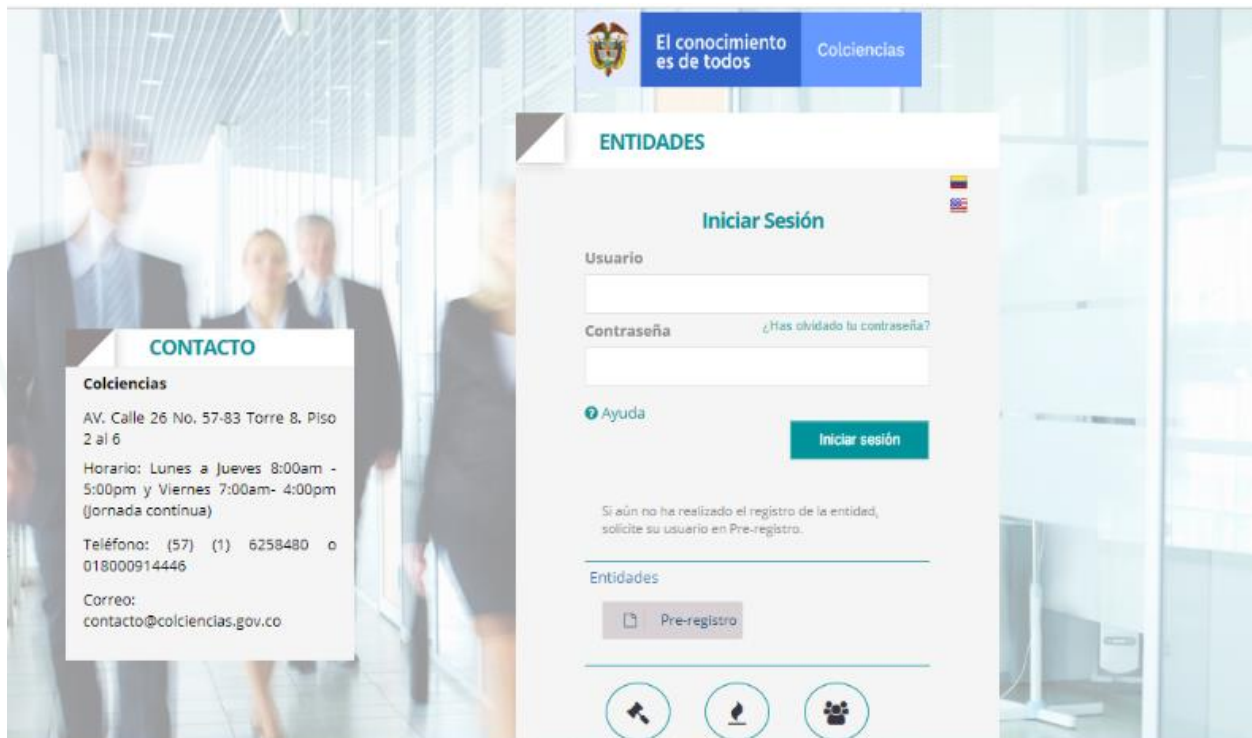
El conocimiento es de todos

Colciencias

ENTIDADES

Iniciar Sesión

Usuario

Contraseña

¿Has olvidado tu contraseña?

Ayuda

Iniciar sesión

Si aún no ha realizado el registro de la entidad, solicite su usuario en Pre-registro.

Entidades

Pre-registro

CONTACTO

Colciencias

AV. Calle 26 No. 57-83 Torre 8. Piso 2 al 6

Horario: Lunes a Jueves 8:00am - 5:00pm y Viernes 7:00am- 4:00pm (Jornada contínua)

Teléfono: (57) (1) 6258480 o 018000914446

Correo: contacto@colciencias.gov.co